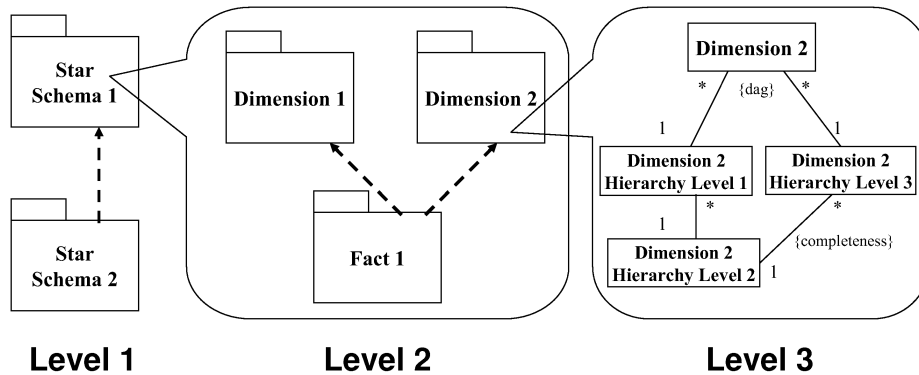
Star Schema 1

Star Schema 2

Dimension 1

Dimension 2

Fact 1

Dimension 2

*

{dag}

*

1

1

Dimension 2 Hierarchy Level 1

Dimension 2 Hierarchy Level 3

1

*

*

{completeness}

Dimension 2 Hierarchy Level 2

1

Level 1

Level 2

Level 3